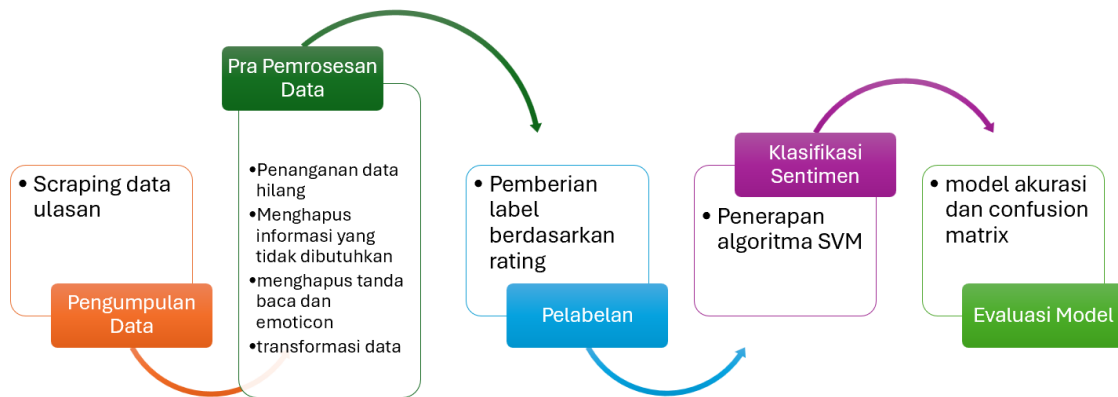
• Scraping data ulasan

Pengumpulan Data

Pra Pemrosesan Data

• Penanganan data hilang
• Menghapus informasi yang tidak dibutuhkan
• menghapus tanda baca dan emoticon
• transformasi data

• Pemberian label berdasarkan rating

Pelabelan

Klasifikasi Sentimen

• Penerapan algoritma SVM

• model akurasi dan confusion matrix

Evaluasi Model